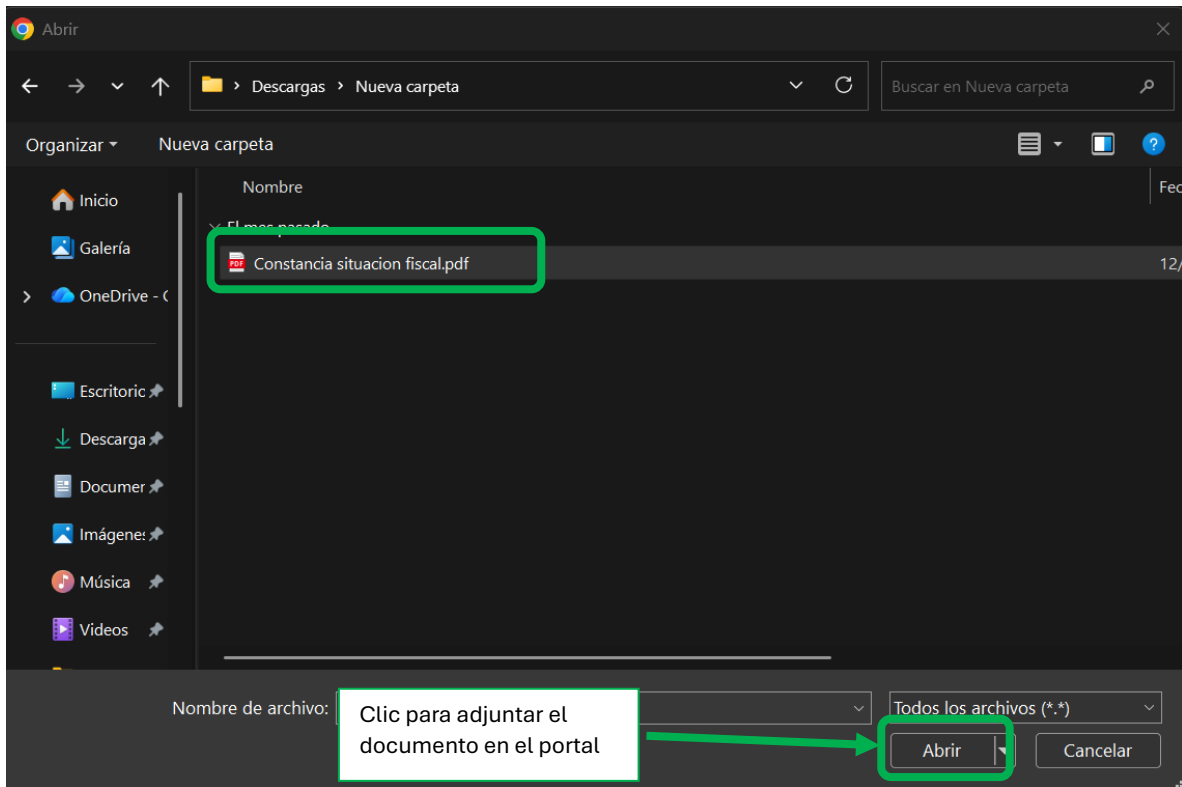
Abrir

Descargas › Nueva carpeta

Buscar en Nueva carpeta

Organizar ▾ Nueva carpeta

Inicio
Galería
OneDrive - (
Escritoric
Descarga
Documer
Imágenes
Música
Videos

Nombre
Fec
El mes pasado
Constancia situacion fiscal.pdf
12/

Nombre de archivo:
Todos los archivos (*.*)
Abrir
Cancelar

Clic para adjuntar el documento en el portal